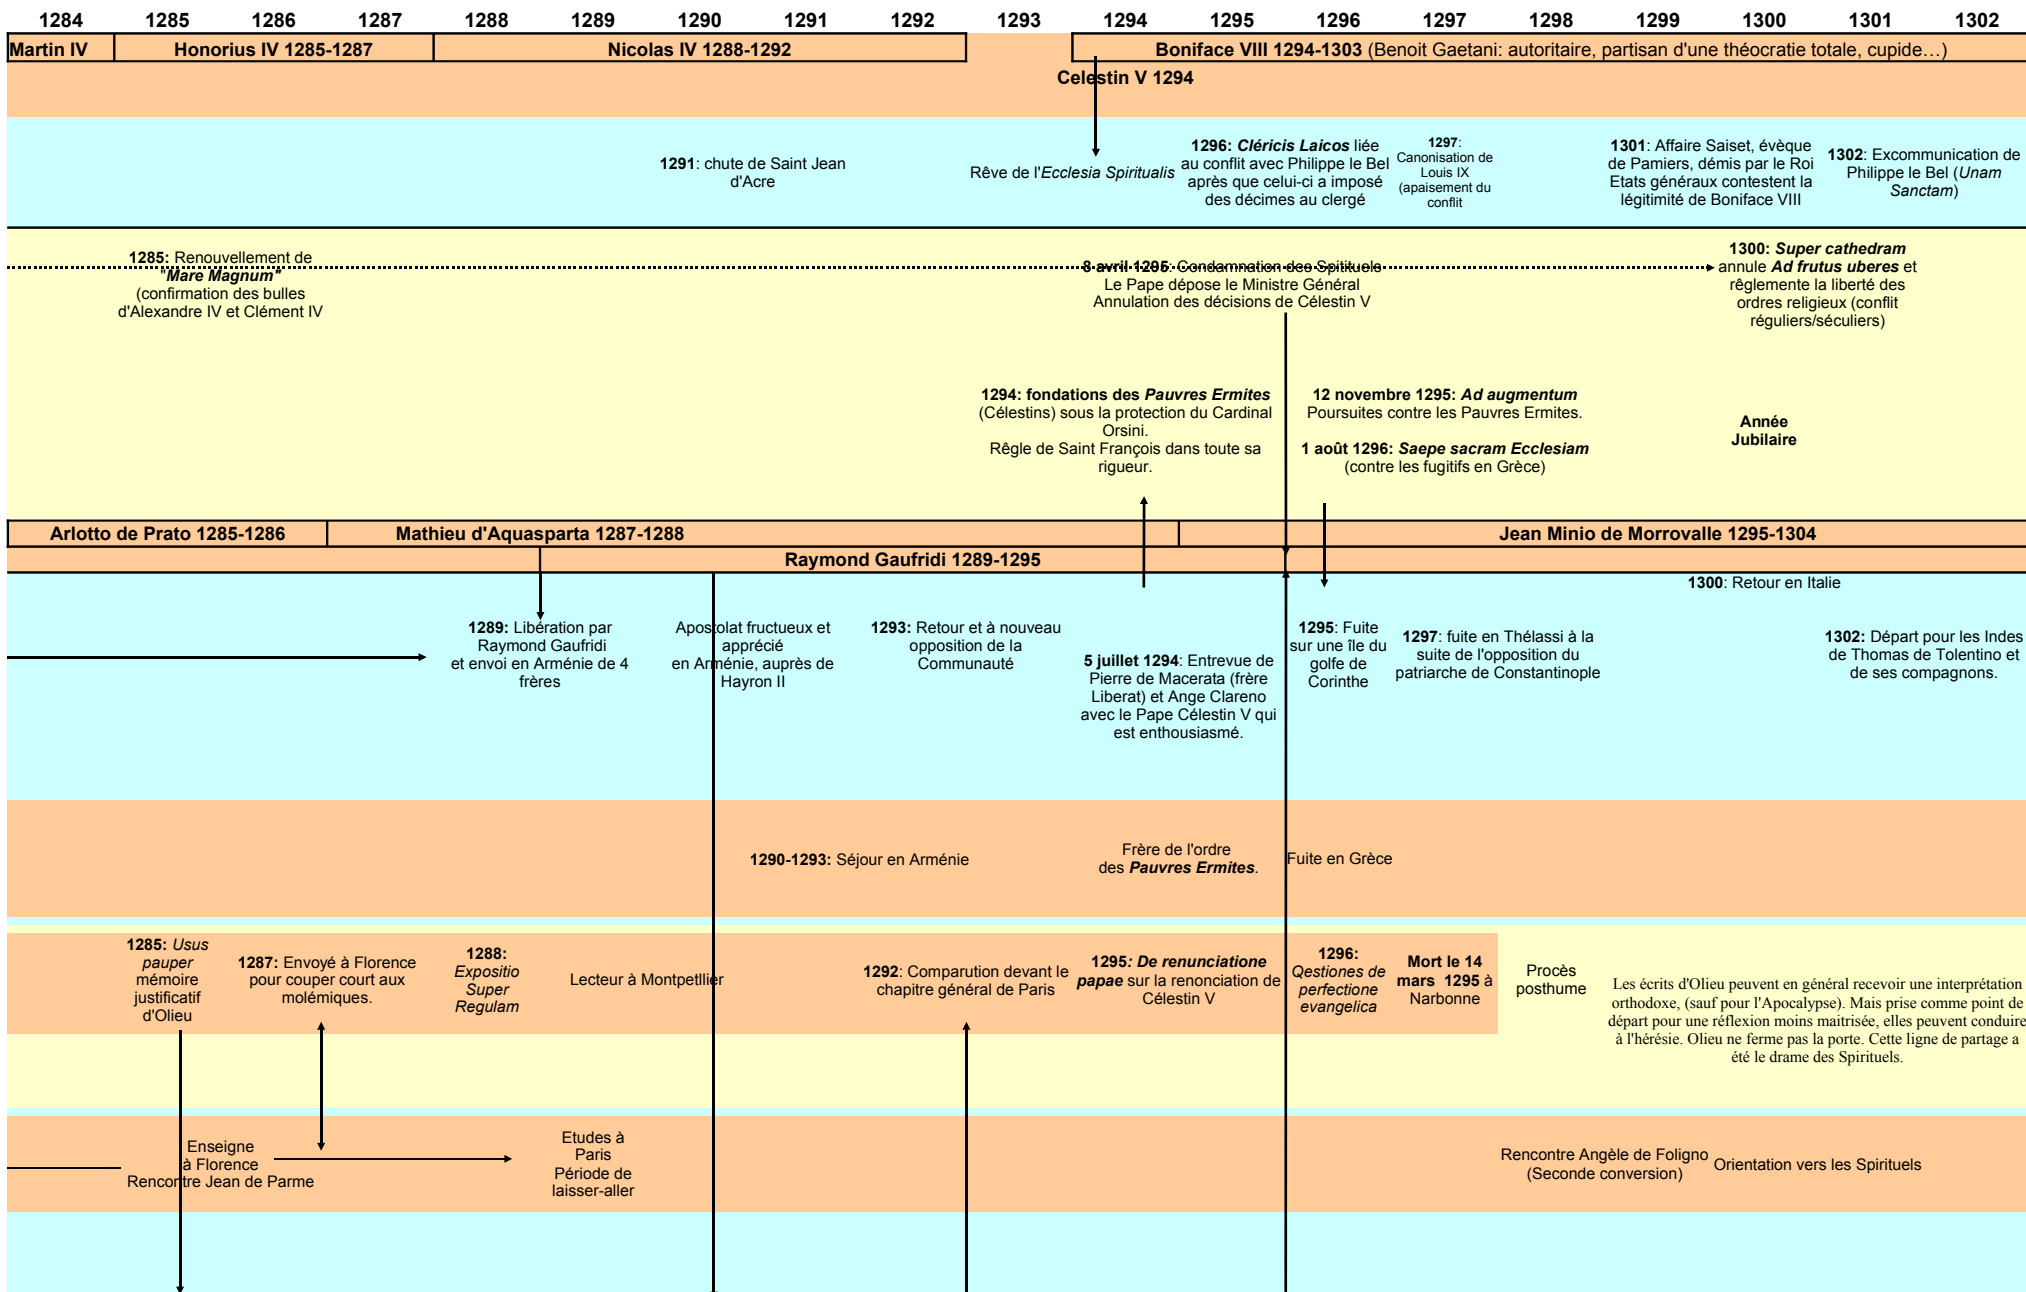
1284 1285 1286 1287 1288 1289 1290 1291 1292 1293 1294 1295 1296 1297 1298 1299 1300 1301 1302

Martin IV | Honorius IV 1285-1287 | Nicolas IV 1288-1292 | Boniface VIII 1294-1303 (Benoit Gaetani: autoritaire, partisan d'une théocratie totale, cupide…)

Celestin V 1294

1291: chute de Saint Jean d'Acre

Rêve de l'Ecclesia Spiritualis

1296: Cléricis Laicos liée au conflit avec Philippe le Bel après que celui-ci a imposé des décimes au clergé

1297: Canonisation de Louis IX (apaisement du conflit

1301: Affaire Saiset, évèque de Pamiers, démis par le Roi Etats généraux contestent la légitimité de Boniface VIII

1302: Excommunication de Philippe le Bel (Unam Sanctam)

1285: Renouvellement de "Mare Magnum" (confirmation des bulles d'Alexandre IV et Clément IV

8 avril 1295: Condamnation des Spituels Le Pape dépose le Ministre Général Annulation des décisions de Célestin V

1300: Super cathedram annule Ad frutus uberes et règlemente la liberté des ordres religieux (conflit réguliers/séculiers)

1294: fondations des Pauvres Ermites (Célestins) sous la protection du Cardinal Orsini. Règle de Saint François dans toute sa rigueur.

12 novembre 1295: Ad augmentum Poursuites contre les Pauvres Ermites.

1 août 1296: Saepe sacram Ecclesiam (contre les fugitifs en Grèce)

Année Jubilaire

Arlotto de Prato 1285-1286 | Mathieu d'Aquasparta 1287-1288 | Jean Minio de Morrovalle 1295-1304

Raymond Gaufridi 1289-1295

1300: Retour en Italie

1289: Libération par Raymond Gaufridi et envoi en Arménie de 4 frères

Apostolat fructueux et apprécié en Arménie, auprès de Hayron II

1293: Retour et à nouveau opposition de la Communauté

5 juillet 1294: Entrevue de Pierre de Macerata (frère Liberat) et Ange Clareno avec le Pape Célestin V qui est enthousiasmé.

1295: Fuite sur une île du golfe de Corinthe

1297: fuite en Thélassi à la suite de l'opposition du patriarche de Constantinople

1302: Départ pour les Indes de Thomas de Tolentino et de ses compagnons.

1290-1293: Séjour en Arménie

Frère de l'ordre des Pauvres Ermites.

Fuite en Grèce

1285: Usus pauper mémoire justificatif d'Olieu

1287: Envoyé à Florence pour couper court aux molémiques.

1288: Expositio Super Regulam

Lecteur à Montpettlier

1292: Comparution devant le chapitre général de Paris

1295: De renunciatione papae sur la renonciation de Célestin V

1296: Qestiones de perfectione evangelica

Mort le 14 mars 1295 à Narbonne

Procès posthume

Les écrits d'Olieu peuvent en général recevoir une interprétation orthodoxe, (sauf pour l'Apocalypse). Mais prise comme point de départ pour une réflexion moins maitrisée, elles peuvent conduire à l'hérésie. Olieu ne ferme pas la porte. Cette ligne de partage a été le drame des Spirituels.

Enseigne à Florence Rencontre Jean de Parme

Etudes à Paris Période de laisser-aller

Rencontre Angèle de Foligno (Seconde conversion)

Orientation vers les Spirituels